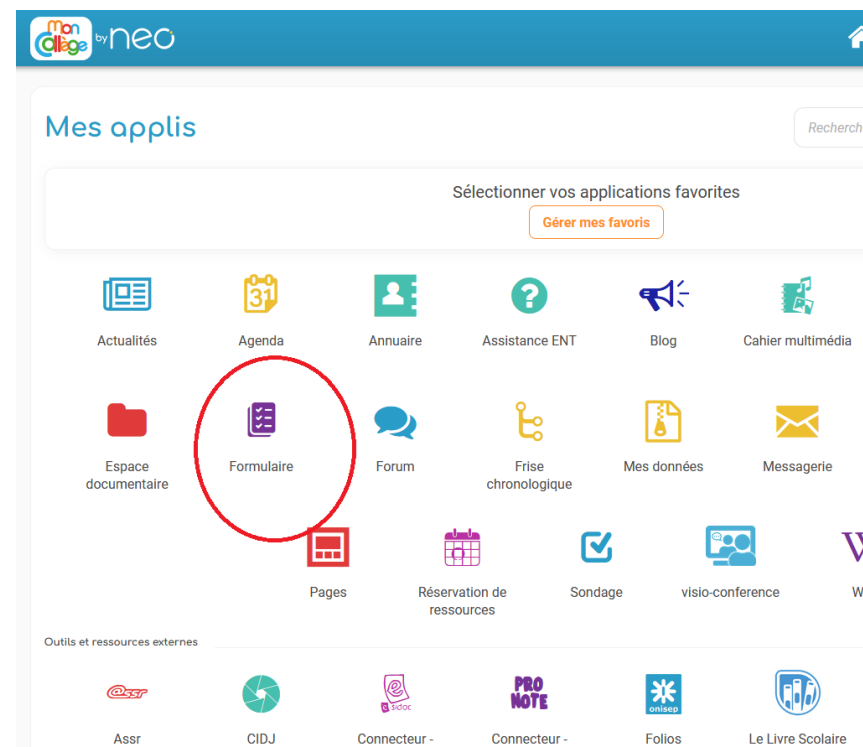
Mon Collège by neo

Mes applis

Recherch

Sélectionner vos applications favorites

Gérer mes favoris

31

Actualités

Agenda

Annuaire

Assistance ENT

Blog

Cahier multimédia

Espace documentaire

Formulaire

Forum

Frise chronologique

Mes données

Messagerie

Pages

Réservation de ressources

Sondage

visio-conference

W

Outils et ressources externes

Assr

Assr

CIDJ

e-sidoc

Connecteur -

PRO NOTE

Connecteur -

onisep

Folios

Le Livre Scolaire